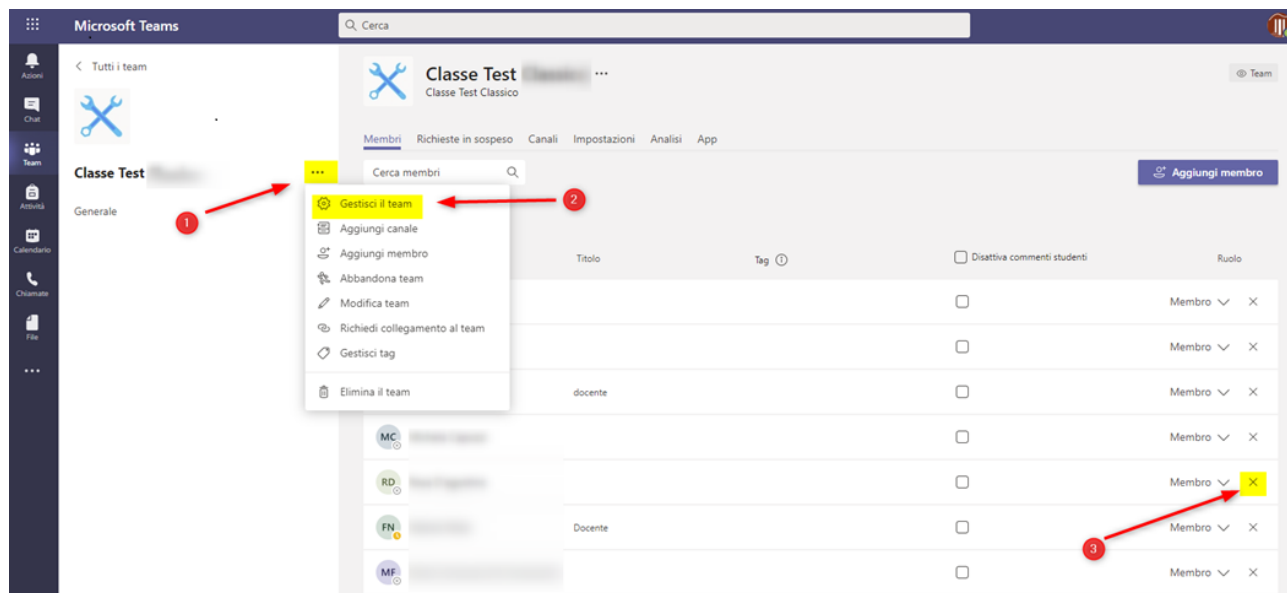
Microsoft Teams

Cerca

Azioni
Chat
Team
Attività
Calendario
Chiamate
File
...

< Tutti i team

Classe Test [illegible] ...

Generale

1

Gestisci il team
Aggiungi canale
Aggiungi membro
Abbandona team
Modifica team
Richiedi collegamento al team
Gestisci tag
Elimina il team

2

Classe Test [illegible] ...
Classe Test Classico

Team

Membri Richieste in sospeso Canali Impostazioni Analisi App

Cerca membri

Aggiungi membro

Titolo Tag Disattiva commenti studenti Ruolo

Membro ×
Membro ×
docente Membro ×
MC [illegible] Membro ×
RD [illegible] Membro ×
FN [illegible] Docente Membro ×
MF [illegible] Membro ×

3